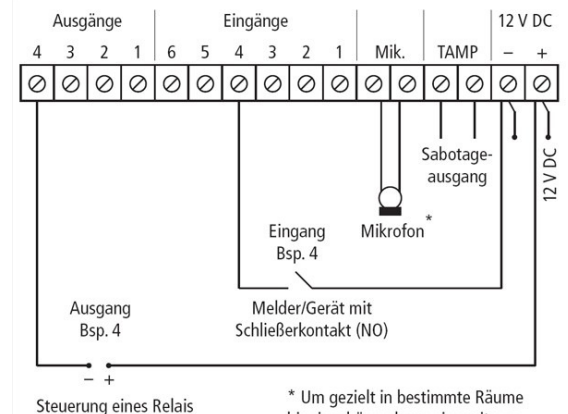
Ausgänge

4 3 2 1

Eingänge

6 5 4 3 2 1

Mik.

TAMP

12 V DC

– +

Sabotageausgang

12 V DC

Mikrofon*

Eingang Bsp. 4

Ausgang Bsp. 4

Melder/Gerät mit Schließerkontakt (NO)

– +

Steuerung eines Relais

* Um gezielt in bestimmte Räume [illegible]